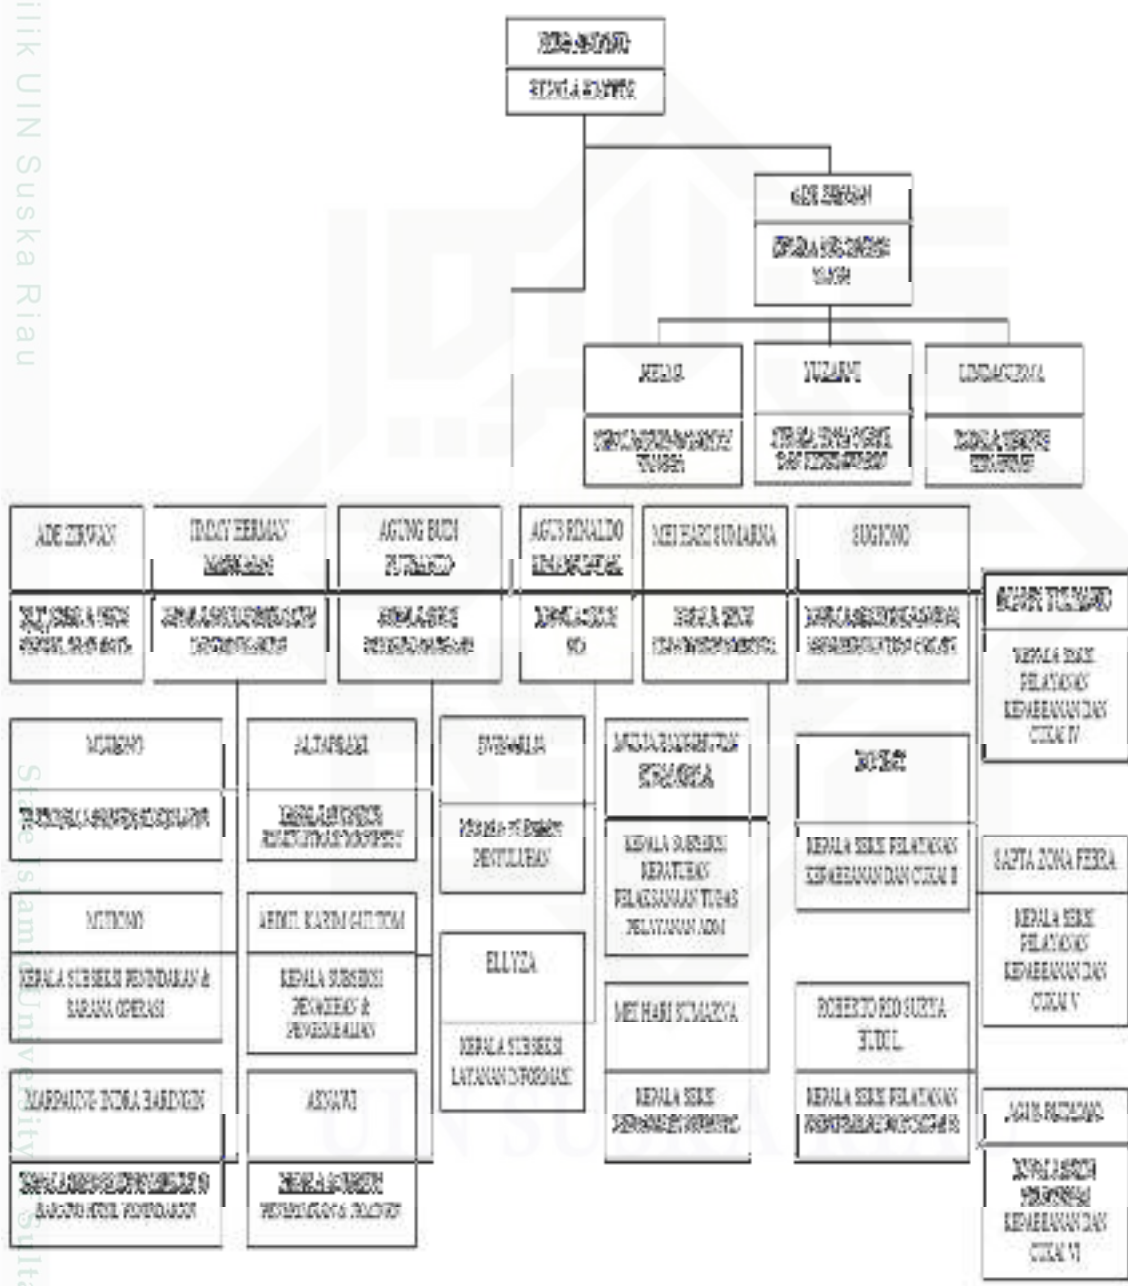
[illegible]
KEPALA KANTOR

ADE ZIRWAN
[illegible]

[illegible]
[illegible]

YUZARMI
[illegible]

LINDAGUSMA
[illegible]

ADE ZIRWAN
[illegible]

INDRY HERMAN
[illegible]
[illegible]

AGUNG BUDI PURNOMO
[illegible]

AGUS RINALDO
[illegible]
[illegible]

MEI HARI SUMARNA
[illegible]

SUGIONO
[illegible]

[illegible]
KEPALA SEKSI PELAYANAN KEPABEANAN DAN CUKAI IV

MURSANO
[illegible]

ALTAFRAKI
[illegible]

SYAMSUL
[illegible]
PENYULUHAN

MULIA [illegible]
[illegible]

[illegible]

MUTIONO
KEPALA SUBSEKSI PENINDAKAN & SARANA OPERASI

AHMIL KARIM SITUMORANG
KEPALA SUBSEKSI PENGOLAHAN & PENYIDIKAN

KEPALA SUBSEKSI KEPATUHAN PELAKSANAAN TUGAS PELAYANAN ADM

KEPALA SEKSI PELAYANAN KEPABEANAN DAN CUKAI II

SAPTA ZONA FEBRA
KEPALA SEKSI PELAYANAN KEPABEANAN DAN CUKAI V

ELLYZA
KEPALA SUBSEKSI LAYANAN INFORMASI

MEI HARI SUMARNA

ROBERTO BUDI SURYA HULU

MARPAUNG INDRA HARDIGIN
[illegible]

ASNAWI
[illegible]

KEPALA SEKSI
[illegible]

KEPALA SEKSI PELAYANAN
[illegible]

AGUS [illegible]
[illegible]
KEPABEANAN DAN CUKAI VI